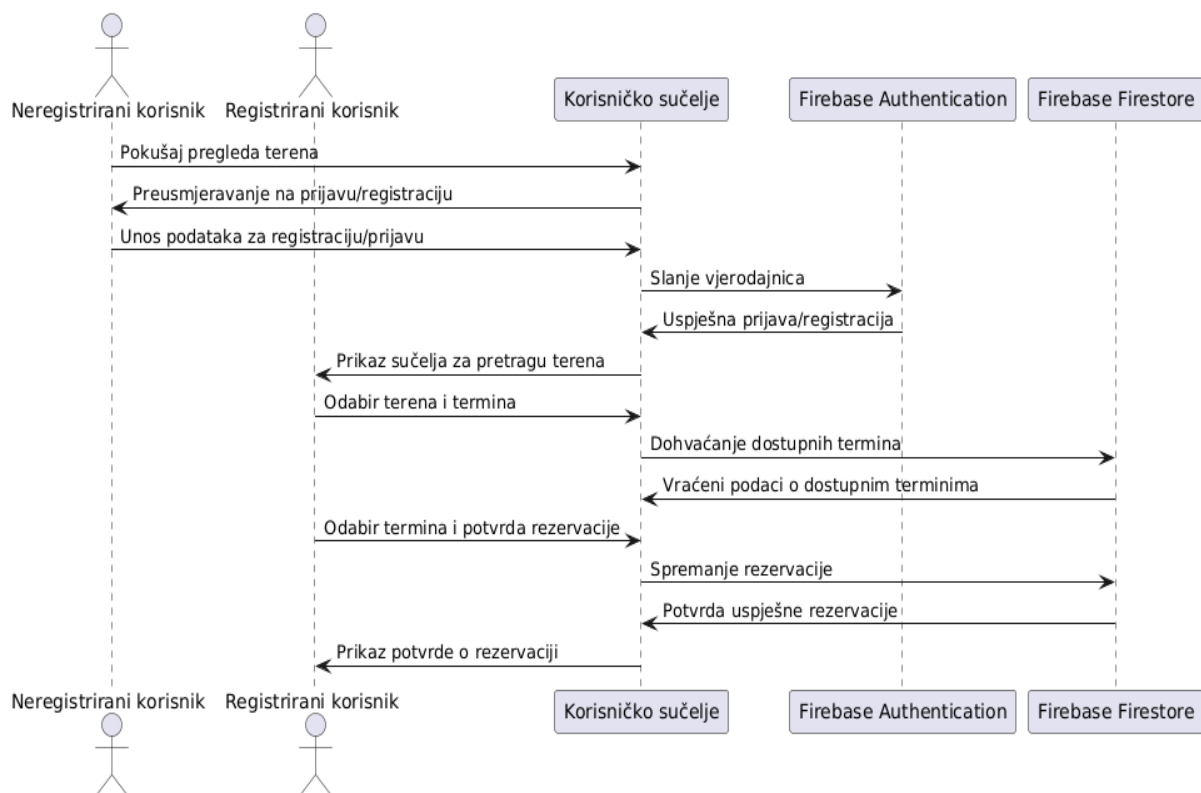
Neregistrirani korisnik
Registrirani korisnik
Korisničko sučelje
Firebase Authentication
Firebase Firestore

Pokušaj pregleda terena
Preusmjeravanje na prijavu/registraciju
Unos podataka za registraciju/prijavu
Slanje vjerodajnica
Uspješna prijava/registracija
Prikaz sučelja za pretragu terena
Odabir terena i termina
Dohvaćanje dostupnih termina
Vraćeni podaci o dostupnim terminima
Odabir termina i potvrda rezervacije
Spremanje rezervacije
Potvrda uspješne rezervacije
Prikaz potvrde o rezervaciji

Neregistrirani korisnik
Registrirani korisnik
Korisničko sučelje
Firebase Authentication
Firebase Firestore